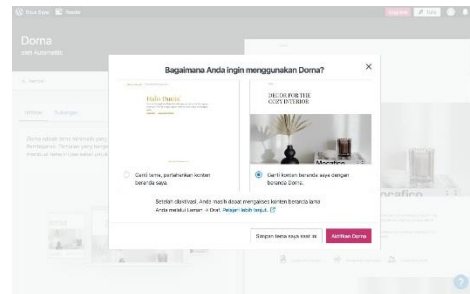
Bagaimana Anda ingin menggunakan Dorna?

Halo Dunia

DECOR FOR THE COZY INTERIOR

Ganti tema, pertahankan konten beranda saya

Ganti konten beranda saya dengan beranda Dorna.

Setelah diaktivasi, Anda masih dapat mengakses konten beranda lama Anda melalui Laman → Draf. Pelajari lebih lanjut.

Simpan tema saya saat ini

Aktifkan Dorna

Dorna

Cari Situs

Upgrade

Tulis